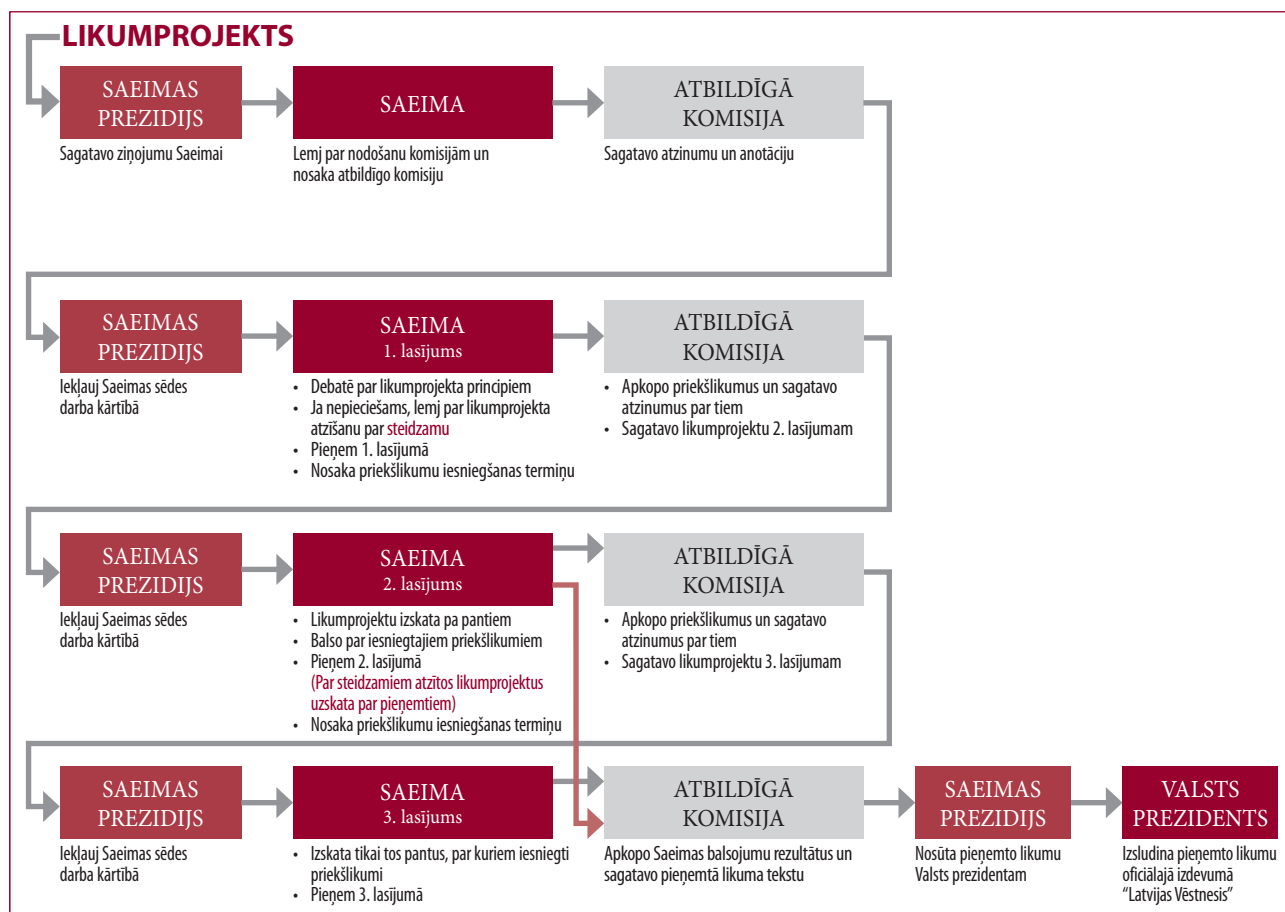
LIKUMPROJEKTS

SAEIMAS PREZIDIJS
Sagatavo ziņojumu Saeimai

SAEIMA
Lemj par nodošanu komisijām un nosaka atbildīgo komisiju

ATBILDĪGĀ KOMISIJA
Sagatavo atzinumu un anotāciju

SAEIMAS PREZIDIJS
Iekļauj Saeimas sēdes darba kārtībā

SAEIMA
1. lasījums
• Debatē par likumprojekta principiem
• Ja nepieciešams, lemj par likumprojekta atzīšanu par steidzamu
• Pieņem 1. lasījumā
• Nosaka priekšlikumu iesniegšanas termiņu

ATBILDĪGĀ KOMISIJA
• Apkopo priekšlikumus un sagatavo atzinumus par tiem
• Sagatavo likumprojektu 2. lasījumam

SAEIMAS PREZIDIJS
Iekļauj Saeimas sēdes darba kārtībā

SAEIMA
2. lasījums
• Likumprojektu izskata pa pantiem
• Balso par iesniegtajiem priekšlikumiem
• Pieņem 2. lasījumā
(Par steidzamiem atzītos likumprojektus uzskata par pieņemtiem)
• Nosaka priekšlikumu iesniegšanas termiņu

ATBILDĪGĀ KOMISIJA
• Apkopo priekšlikumus un sagatavo atzinumus par tiem
• Sagatavo likumprojektu 3. lasījumam

SAEIMAS PREZIDIJS
Iekļauj Saeimas sēdes darba kārtībā

SAEIMA
3. lasījums
• Izskata tikai tos pantus, par kuriem iesniegti priekšlikumi
• Pieņem 3. lasījumā

ATBILDĪGĀ KOMISIJA
Apkopo Saeimas balsojumu rezultātus un sagatavo pieņemtā likuma tekstu

SAEIMAS PREZIDIJS
Nosūta pieņemto likumu Valsts prezidentam

VALSTS PREZIDENTS
Izsludina pieņemto likumu oficiālajā izdevumā "Latvijas Vēstnesis"